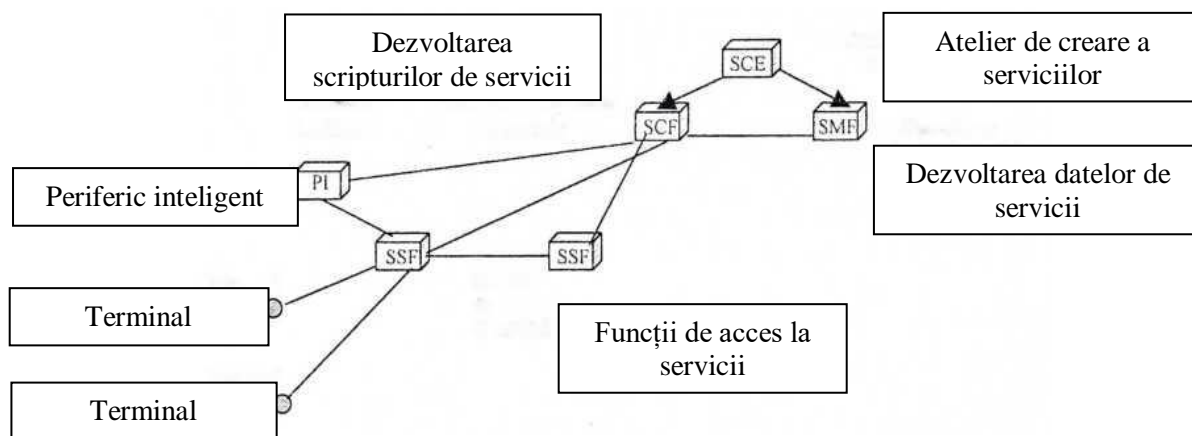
Dezvoltarea scripturilor de servicii

SCE

Atelier de creare a serviciilor

SCF

SMF

PI

Periferic inteligent

Dezvoltarea datelor de servicii

SSF

SSF

Terminal

Funcții de acces la servicii

Terminal